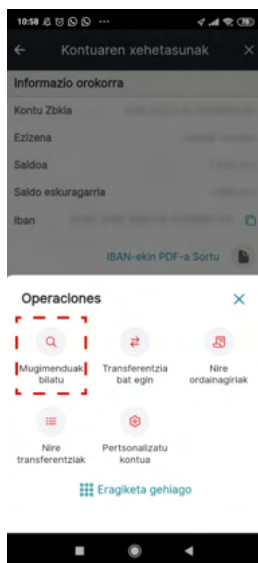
10:58 ··· 78

Kontuaren xehetasunak

Informazio orokorra

Kontu Zbkia

Ezizena

Saldoa

Saldo eskuragarria

Iban

IBAN-ekin PDF-a Sortu

Operaciones

Mugimenduak bilatu

Transferentzia bat egin

Nire ordainagiriak

Nire transferentziak

Pertsonalizatu kontua

Eragiketa gehiago